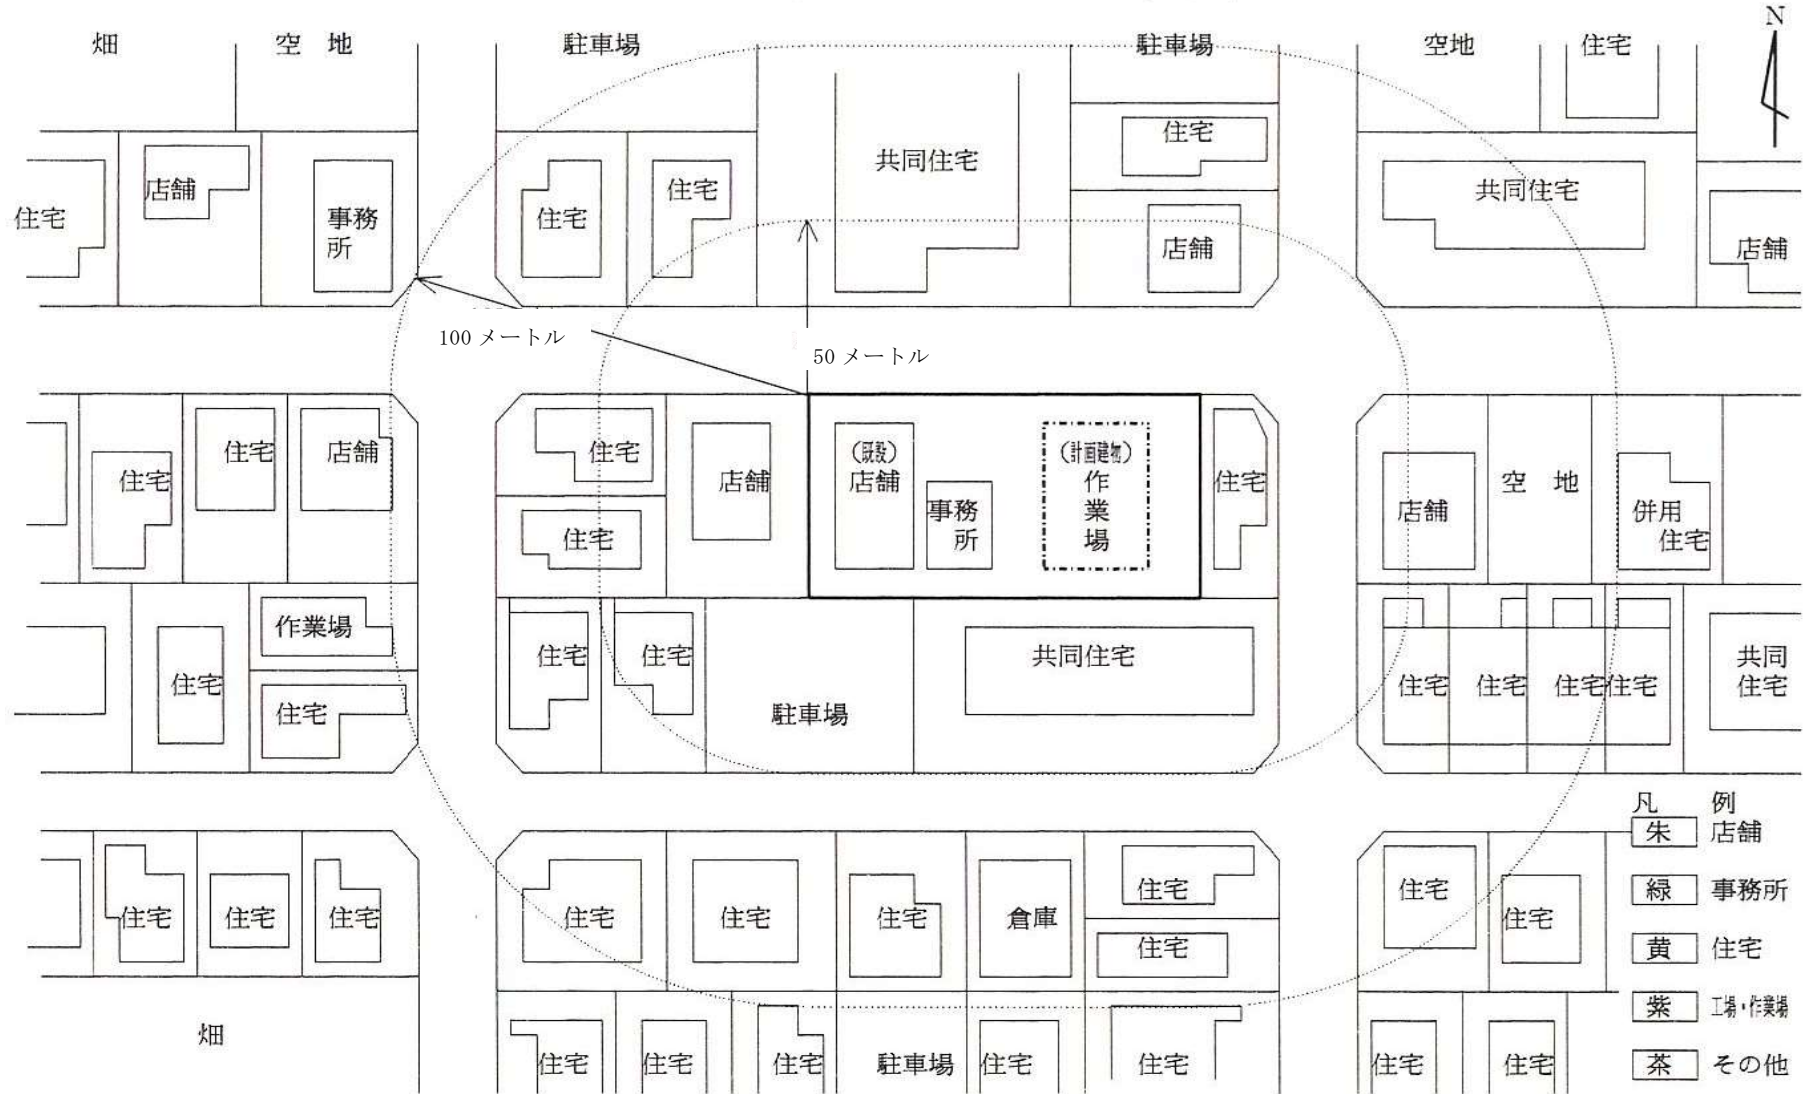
N

畑　空　地　駐車場　駐車場　空地　住宅

住宅　店舗　事務所　住宅　住宅　共同住宅　住宅　店舗　共同住宅　店舗

100 メートル　50 メートル

住宅　住宅　店舗　住宅　住宅　店舗　(既設)店舗　事務所　(計画建物)作業場　住宅　店舗　空　地　併用住宅

作業場　住宅　住宅　住宅　住宅　駐車場　共同住宅　住宅　住宅　住宅　住宅　共同住宅

住宅　住宅　住宅　住宅　住宅　住宅　倉庫　住宅　住宅　住宅　住宅

畑　住宅　住宅　住宅　駐車場　住宅　住宅　住宅　住宅

凡　例
朱　店舗
緑　事務所
黄　住宅
紫　工場・作業場
茶　その他